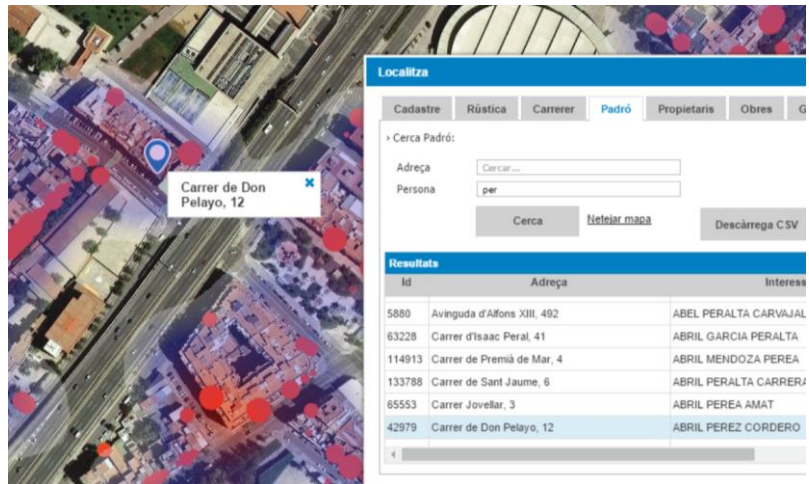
Carrer de Don Pelayo, 12

Localitza

Cadastre | Rústica | Carrerer | Padró | Propietaris | Obres | G

› Cerca Padró:

Adreça Cercar...

Persona per

Cerca

Netejar mapa

Descàrrega CSV

Resultats

| Id | Adreça | Interess |
|---|---|---|
| 5880 | Avinguda d'Alfons XIII, 492 | ABEL PERALTA CARVAJAL |
| 63228 | Carrer d'Isaac Peral, 41 | ABRIL GARCIA PERALTA |
| 114913 | Carrer de Premià de Mar, 4 | ABRIL MENDOZA PEREA |
| 133788 | Carrer de Sant Jaume, 6 | ABRIL PERALTA CARRERA |
| 65553 | Carrer Jovellar, 3 | ABRIL PEREA AMAT |
| 42979 | Carrer de Don Pelayo, 12 | ABRIL PEREZ CORDERO |